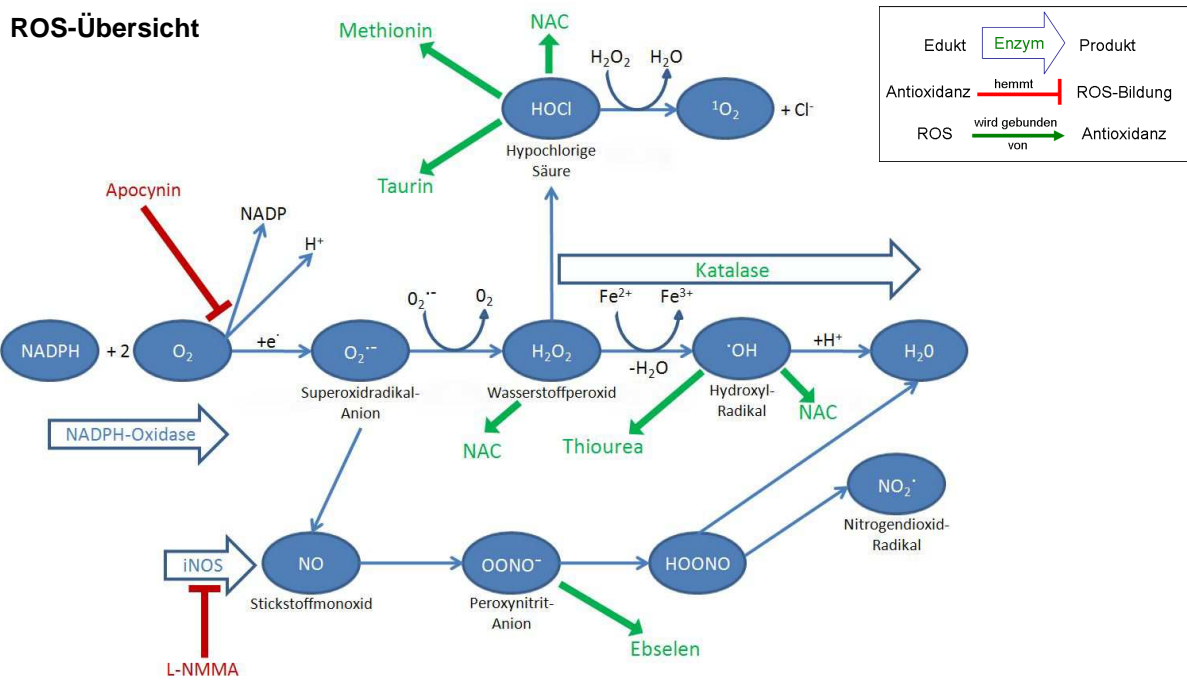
ROS-Übersicht

Edukt
Enzym
Produkt
Antioxidanz
hemmt
ROS-Bildung
ROS
wird gebunden
von
Antioxidanz

Methionin
NAC
$H_2O_2$
$H_2O$
HOCl
$^1O_2$
+ $Cl^-$
Hypochlorige Säure
Taurin

Apocynin
NADP
$H^+$

Katalase

$O_2^{\bullet -}$
$O_2$
$Fe^{2+}$
$Fe^{3+}$

NADPH
+ 2
$O_2$
+e$^-$
$O_2^{\bullet -}$
$H_2O_2$
$^{\bullet}OH$
+$H^+$
$H_20$
-$H_2O$
Superoxidradikal-Anion
Wasserstoffperoxid
Hydroxyl-Radikal
NAC
NADPH-Oxidase
NAC
Thiourea

$NO_2^{\bullet}$
Nitrogendioxid-Radikal

iNOS
NO
$OONO^-$
HOONO
Stickstoffmonoxid
Peroxynitrit-Anion
Ebselen
L-NMMA